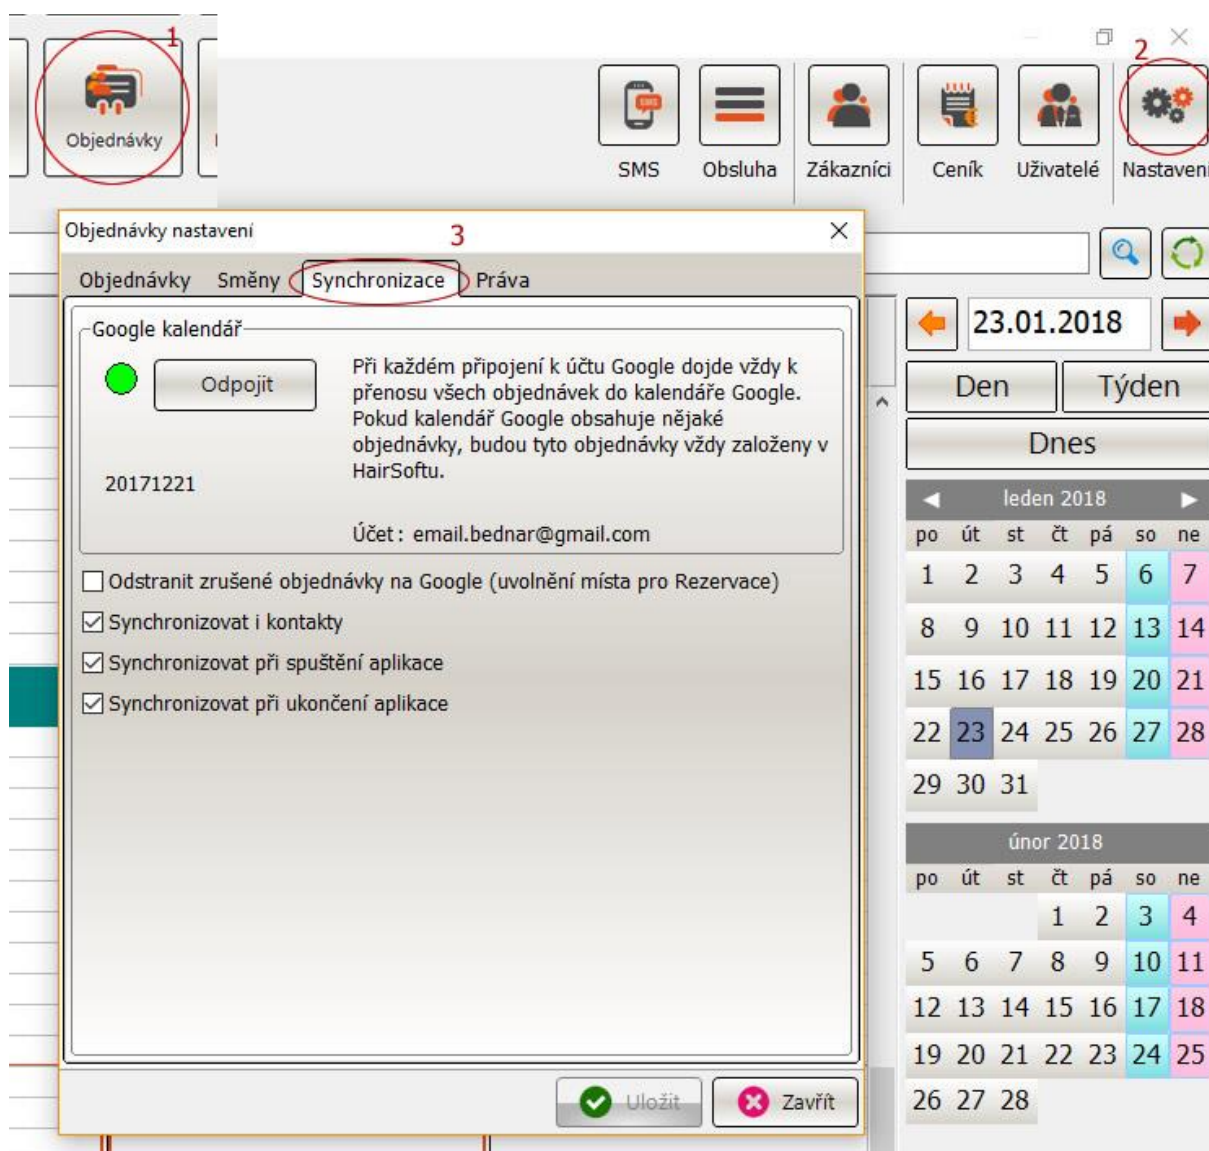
1
Objednávky

2
SMS
Obsluha
Zákazníci
Ceník
Uživatelé
Nastavení

Objednávky nastavení
3

Objednávky
Směny
Synchronizace
Práva

Google kalendář
Odpojit
Při každém připojení k účtu Google dojde vždy k přenosu všech objednávek do kalendáře Google. Pokud kalendář Google obsahuje nějaké objednávky, budou tyto objednávky vždy založeny v HairSoftu.

20171221

Účet: email.bednar@gmail.com

Odstranit zrušené objednávky na Google (uvolnění místa pro Rezervace)
Synchronizovat i kontakty
Synchronizovat při spuštění aplikace
Synchronizovat při ukončení aplikace

Uložit
Zavřít

23.01.2018
Den
Týden
Dnes

leden 2018

| po | út | st | čt | pá | so | ne |
|---|---|---|---|---|---|---|
| 1 | 2 | 3 | 4 | 5 | 6 | 7 |
| 8 | 9 | 10 | 11 | 12 | 13 | 14 |
| 15 | 16 | 17 | 18 | 19 | 20 | 21 |
| 22 | 23 | 24 | 25 | 26 | 27 | 28 |
| 29 | 30 | 31 | | | | |

únor 2018

| po | út | st | čt | pá | so | ne |
|---|---|---|---|---|---|---|
| | | | 1 | 2 | 3 | 4 |
| 5 | 6 | 7 | 8 | 9 | 10 | 11 |
| 12 | 13 | 14 | 15 | 16 | 17 | 18 |
| 19 | 20 | 21 | 22 | 23 | 24 | 25 |
| 26 | 27 | 28 | | | | |